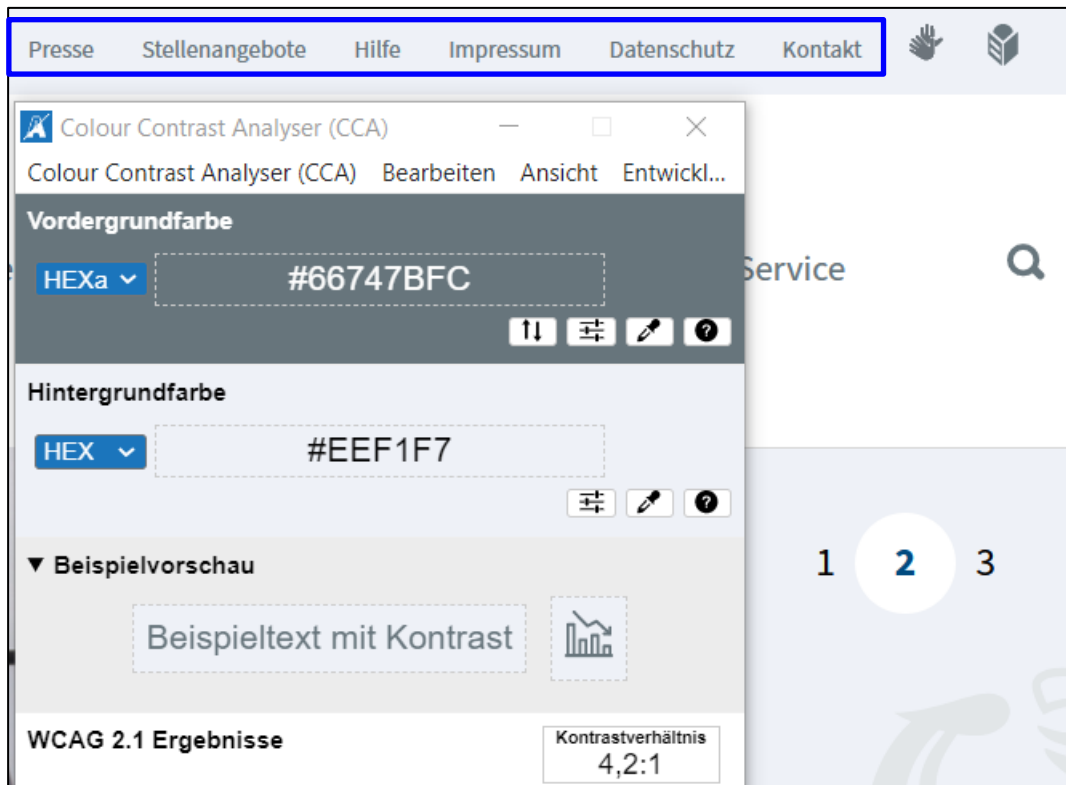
Presse Stellenangebote Hilfe Impressum Datenschutz Kontakt

Colour Contrast Analyser (CCA)

Colour Contrast Analyser (CCA) Bearbeiten Ansicht Entwickl...

Vordergrundfarbe

HEXa

#66747BFC

Service

Hintergrundfarbe

HEX

#EEF1F7

▼ Beispielvorschau

Beispieltext mit Kontrast

1 2 3

WCAG 2.1 Ergebnisse

Kontrastverhältnis
4,2:1